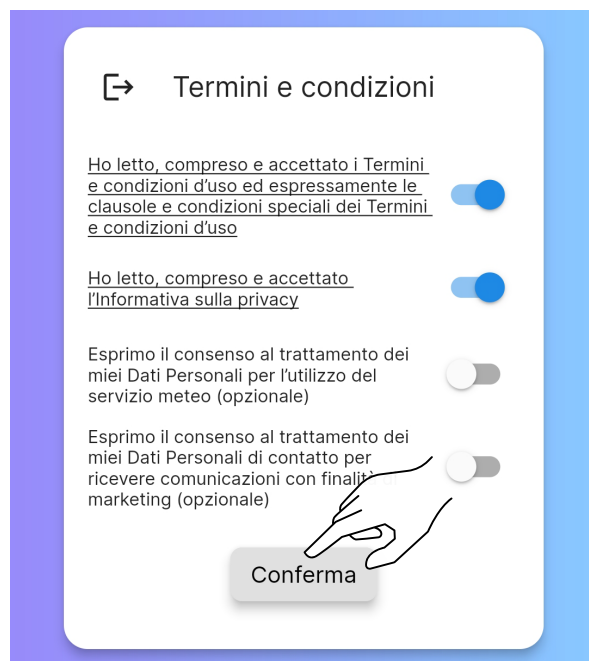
Termini e condizioni

Ho letto, compreso e accettato i Termini e condizioni d'uso ed espressamente le clausole e condizioni speciali dei Termini e condizioni d'uso

Ho letto, compreso e accettato l'Informativa sulla privacy

Esprimo il consenso al trattamento dei miei Dati Personali per l'utilizzo del servizio meteo (opzionale)

Esprimo il consenso al trattamento dei miei Dati Personali di contatto per ricevere comunicazioni con finalit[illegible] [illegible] marketing (opzionale)

Conferma